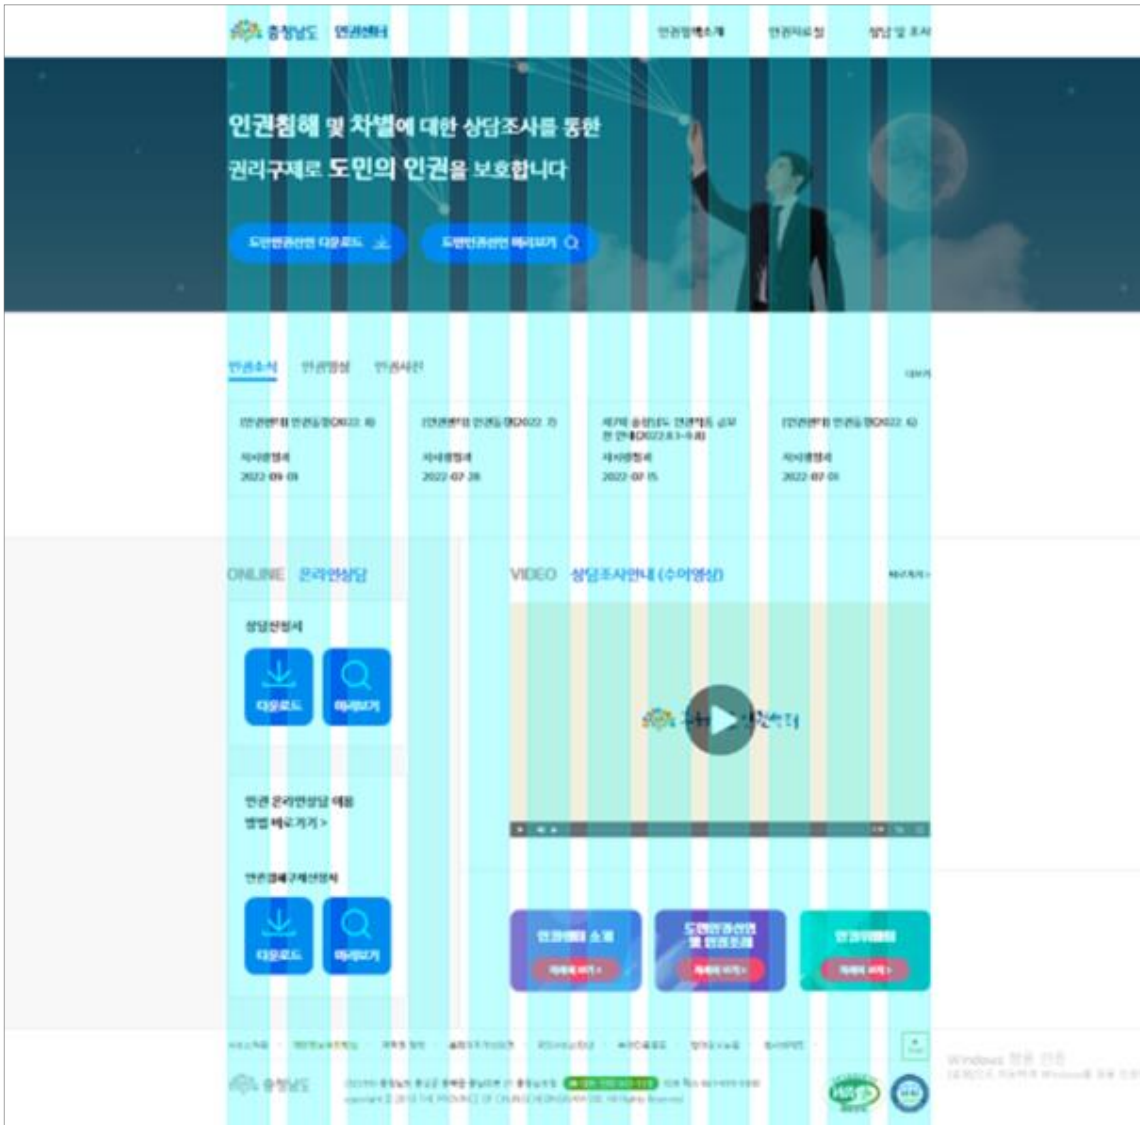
충청남도 인권센터

인권센터소개 인권자료실 상담 및 조사

인권침해 및 차별에 대한 상담조사를 통한 권리구제로 도민의 인권을 보호합니다

도민인권선언 다운로드

도민인권선언 미리보기

인권소식 인권영상 인권사진

더보기

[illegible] 2022-08-01

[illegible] 2022-07-28

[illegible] 2022-07-15

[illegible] 2022-07-01

ONLINE 온라인상담

상담신청서

다운로드 미리보기

인권 온라인상담 예방 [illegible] 바로가기 >

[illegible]

다운로드 미리보기

VIDEO 상담조사안내 (수어영상)

바로가기 >

인권센터 소개 자세히 보기 >

도민인권선언 및 인권조례 자세히 보기 >

인권위원회 자세히 보기 >

충청남도

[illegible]

Windows 정품 인증